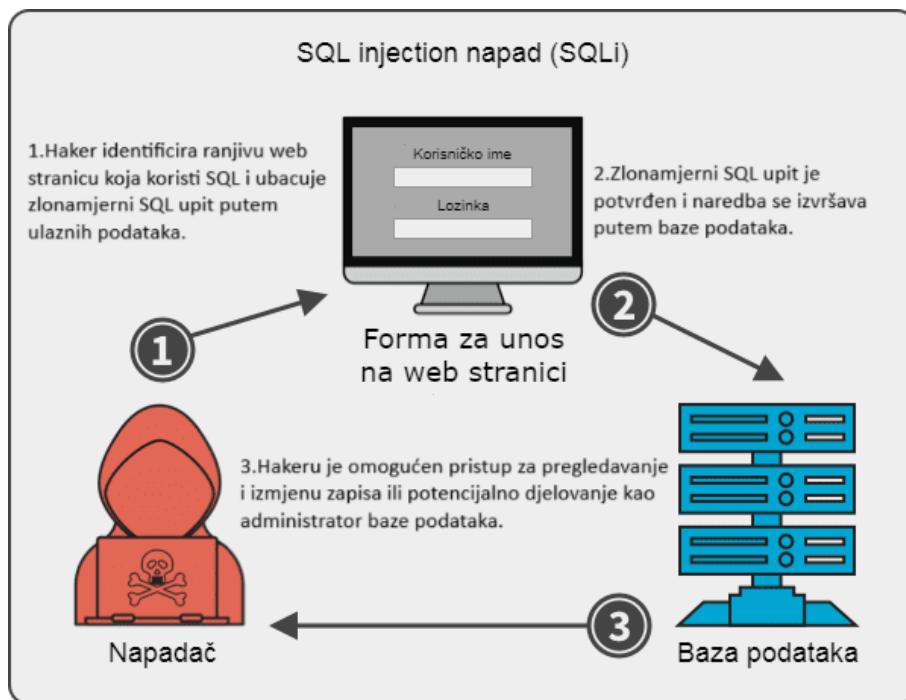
SQL injection napad (SQLi)

1.Haker identificira ranjivu web stranicu koja koristi SQL i ubacuje zlonamjerni SQL upit putem ulaznih podataka.

Korisničko ime

Lozinka

2.Zlonamjerni SQL upit je potvrđen i naredba se izvršava putem baze podataka.

1

2

Forma za unos na web stranici

3.Hakeru je omogućen pristup za pregledavanje i izmjenu zapisa ili potencijalno djelovanje kao administrator baze podataka.

3

Napadač

Baza podataka